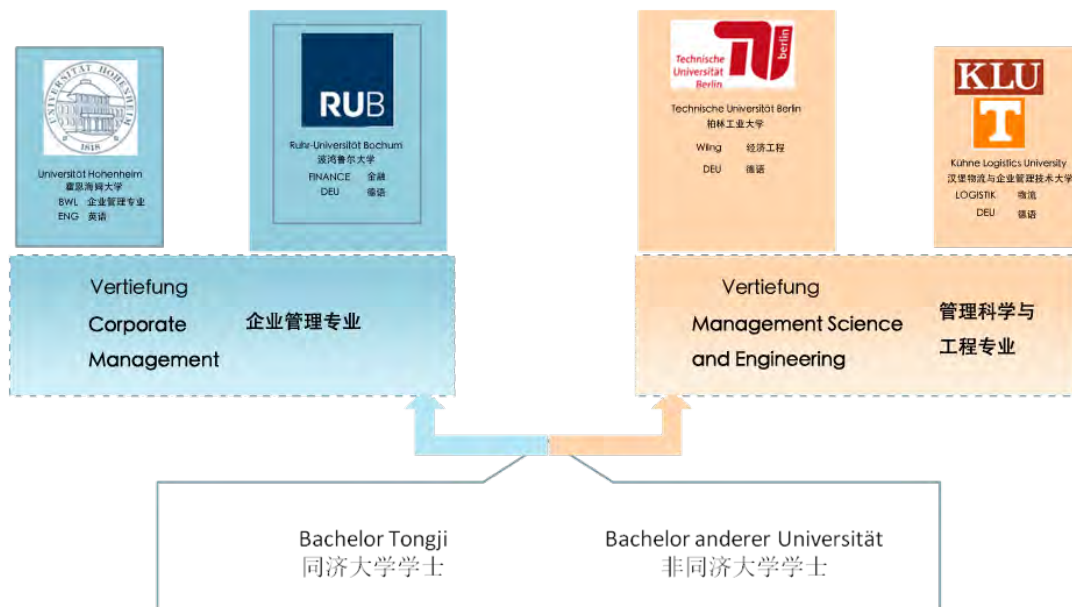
UNIVERSITÄT HOHENHEIM
1818
Universität Hohenheim
霍恩海姆大学
BWL 企业管理专业
ENG 英语

RUB
Ruhr-Universität Bochum
波鸿鲁尔大学
FINANCE 金融
DEU 德语

Technische Universität Berlin
tu berlin
Technische Universität Berlin
柏林工业大学
Wiing 经济工程
DEU 德语

KLU
Kühne Logistics University
汉堡物流与企业管理技术大学
LOGISTIK 物流
DEU 德语

Vertiefung
Corporate
Management
企业管理专业

Vertiefung
Management Science
and Engineering
管理科学与
工程专业

Bachelor Tongji
同济大学学士

Bachelor anderer Universität
非同济大学学士